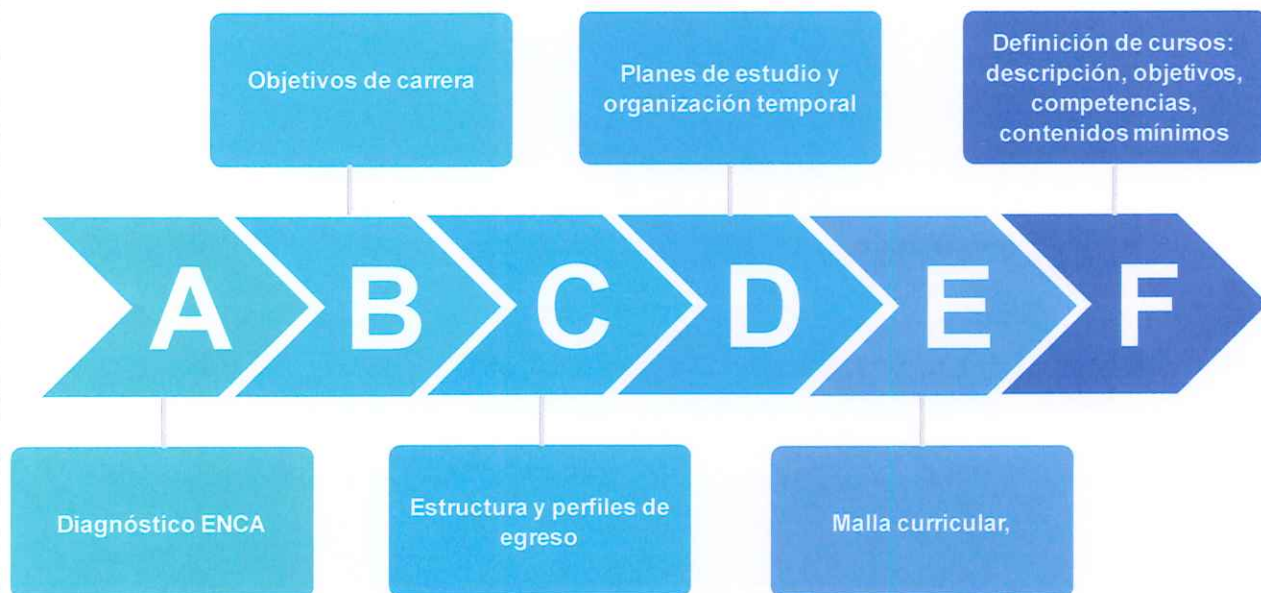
Objetivos de carrera

Planes de estudio y organización temporal

Definición de cursos: descripción, objetivos, competencias, contenidos mínimos

A

B

C

D

E

F

Diagnóstico ENCA

Estructura y perfiles de egreso

Malla curricular,